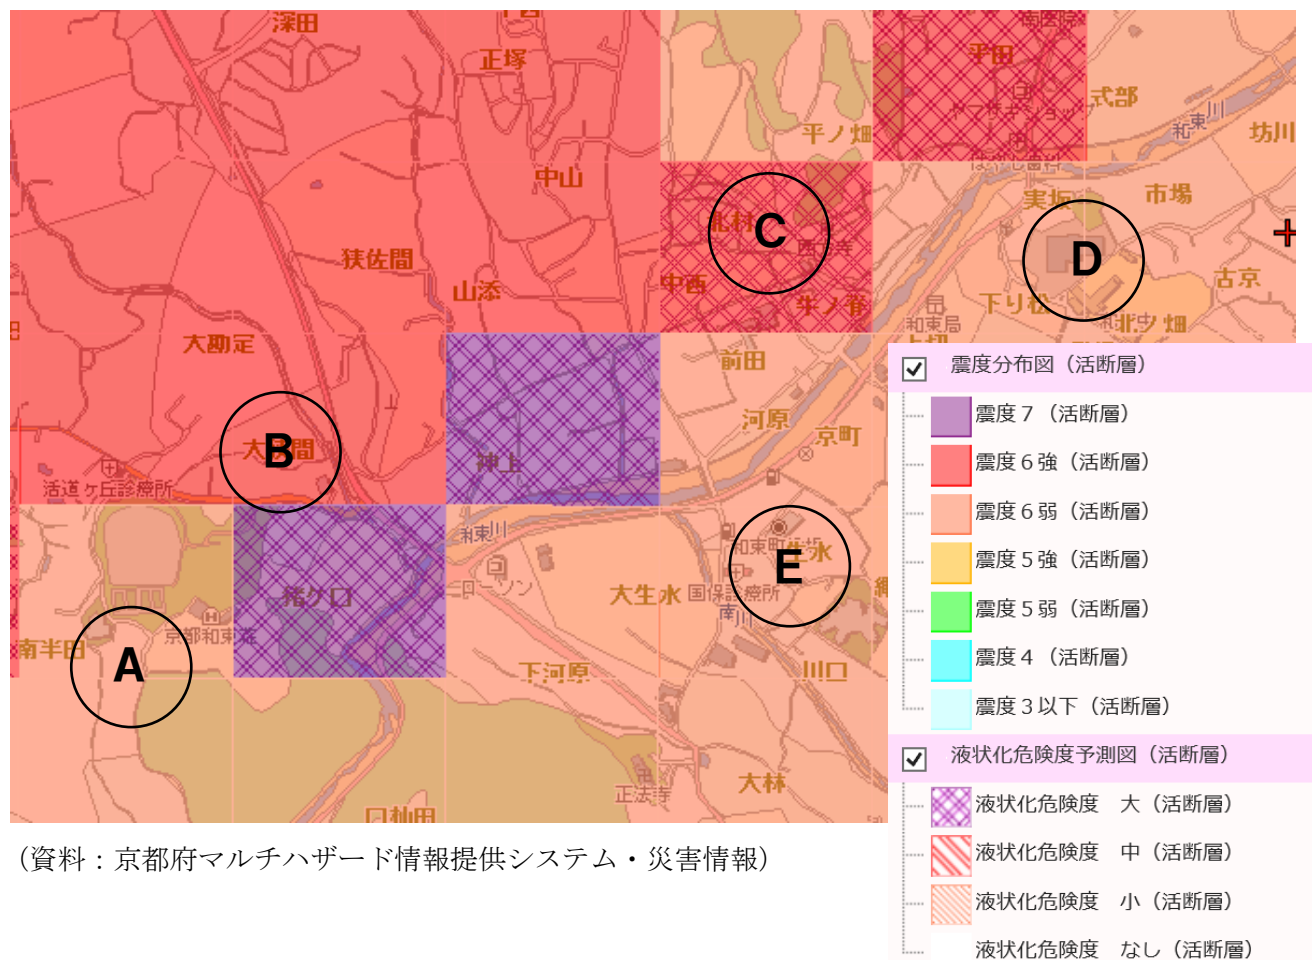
深田
正塚
平ノ畑
平田
式部
和東川
坊川
中山
C
北村
市場
実坂
D
狭佐間
山添
中西
牛ノ背
下り松
古京
和東局
北ノ畑
大助定
前田
B
大間
河原
京町
神上
活道ヶ丘診療所
和東川
E
和東町役場
大生水 国保診療所
南川
A
南半田
京都和束荘
猪ケ口
下河原
川口
大林
正法寺
白栖田

震度分布図（活断層）
震度７（活断層）
震度６強（活断層）
震度６弱（活断層）
震度５強（活断層）
震度５弱（活断層）
震度４（活断層）
震度３以下（活断層）
液状化危険度予測図（活断層）
液状化危険度　大（活断層）
液状化危険度　中（活断層）
液状化危険度　小（活断層）
液状化危険度　なし（活断層）

（資料：京都府マルチハザード情報提供システム・災害情報）